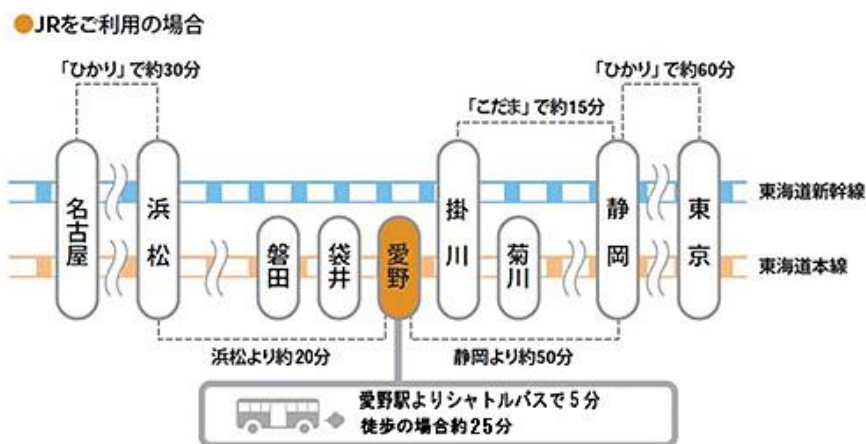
●JRをご利用の場合

「ひかり」で約30分

「ひかり」で約60分

「こだま」で約15分

名古屋

浜松

磐田

袋井

愛野

掛川

菊川

静岡

東京

東海道新幹線

東海道本線

浜松より約20分

静岡より約50分

愛野駅よりシャトルバスで５分
徒歩の場合約25分